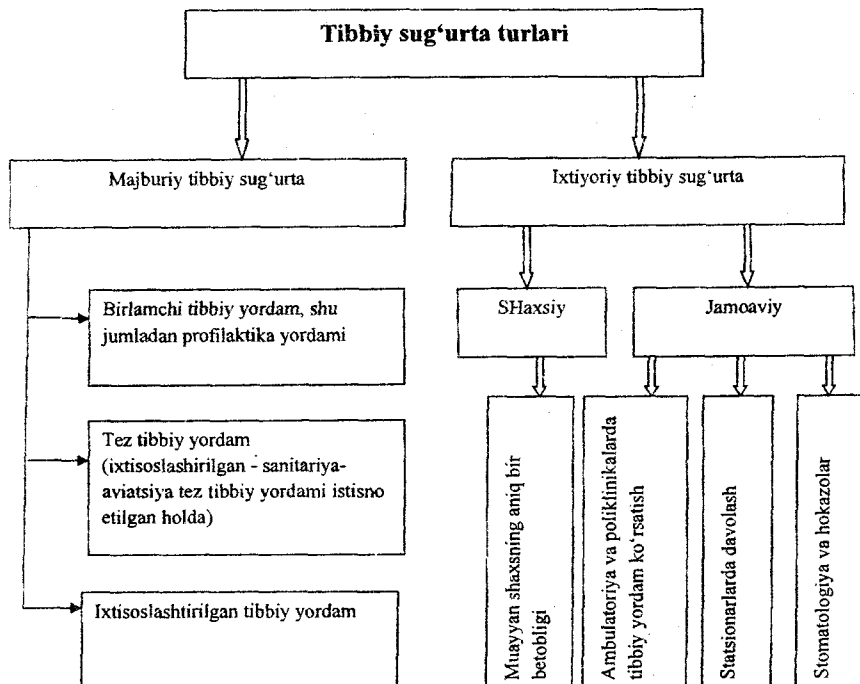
Tibbiy sug‘urta turlari

Majburiy tibbiy sug‘urta

Ixtiyoriy tibbiy sug‘urta

Birlamchi tibbiy yordam, shu jumladan profilaktika yordami

Tez tibbiy yordam (ixtisoslashirilgan - sanitariya-aviatsiya tez tibbiy yordami istisno etilgan holda)

Ixtisoslashtirilgan tibbiy yordam

SHaxsiy

Jamoaviy

Muayyan shaxsning aniq bir betobligi

Ambulatoriya va poliklinikalarda tibbiy yordam ko‘rsatish

Statsionarlarda davolash

Stomatologiya va hokazolar